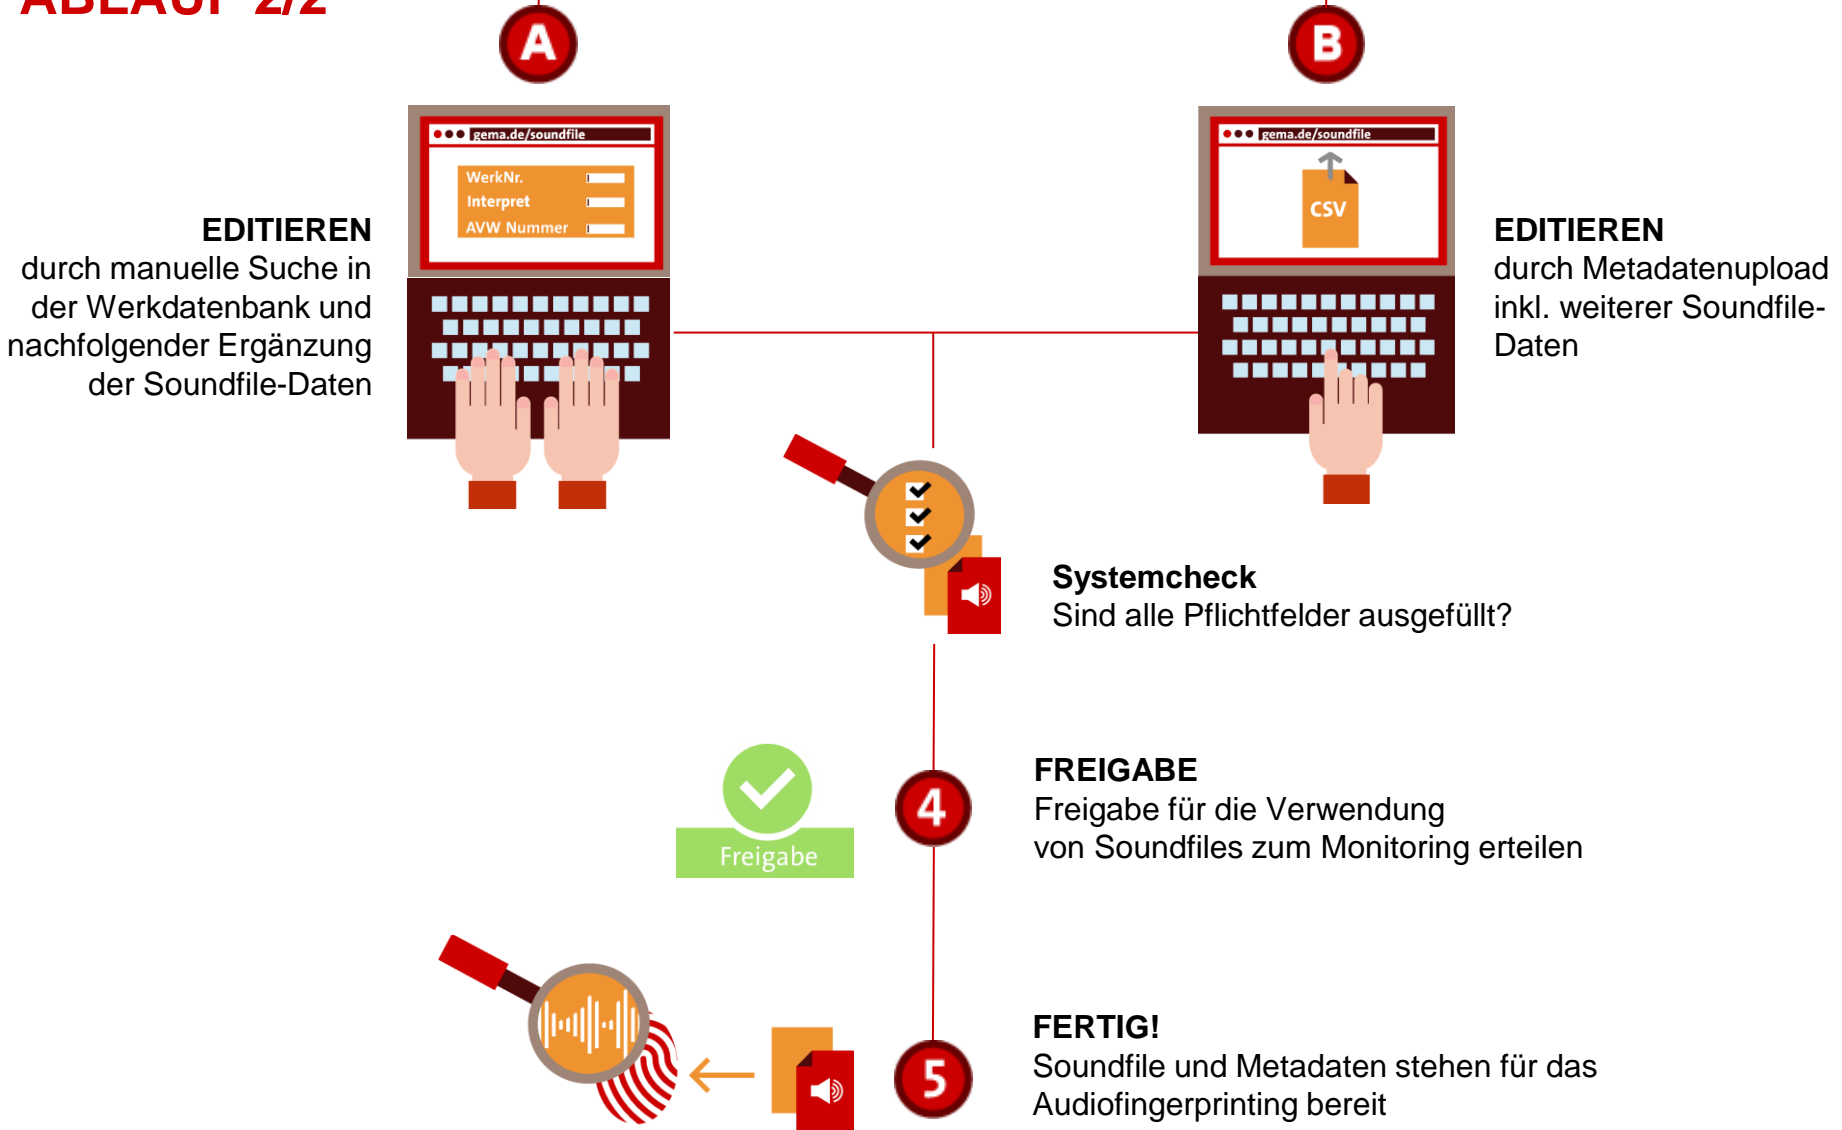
ABLAUF 2/2

A

B

gema.de/soundfile

WerkNr.
Interpret
AVW Nummer

gema.de/soundfile

CSV

EDITIEREN
durch manuelle Suche in der Werkdatenbank und nachfolgender Ergänzung der Soundfile-Daten

EDITIEREN
durch Metadatenupload inkl. weiterer Soundfile-Daten

Systemcheck
Sind alle Pflichtfelder ausgefüllt?

Freigabe

4

FREIGABE
Freigabe für die Verwendung von Soundfiles zum Monitoring erteilen

5

FERTIG!
Soundfile und Metadaten stehen für das Audiofingerprinting bereit